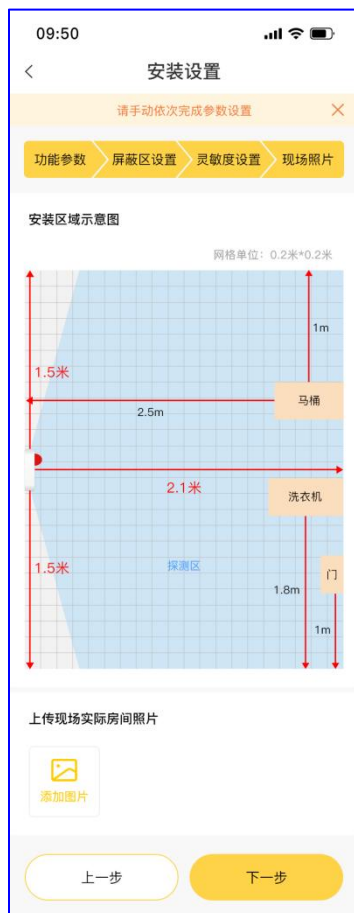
09:50

<

安装设置

请手动依次完成参数设置 ×

功能参数 屏蔽区设置 灵敏度设置 现场照片

安装区域示意图

网格单位：0.2米*0.2米

1m

1.5米

马桶

2.5m

2.1米

洗衣机

1.5米

探测区

1.8m

门

1m

上传现场实际房间照片

添加图片

上一步

下一步